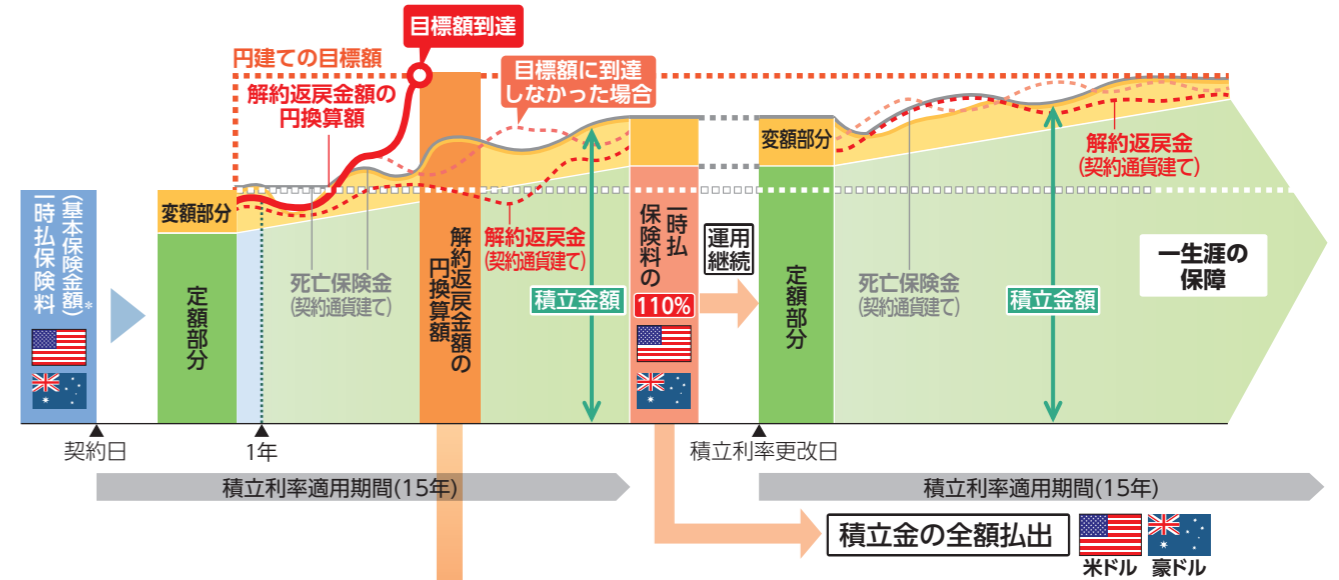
目標額到達

円建ての目標額

解約返戻金額の円換算額

目標額に到達しなかった場合

一時払保険料（基本保険金額）※

変額部分

定額部分

死亡保険金（契約通貨建て）

解約返戻金額の円換算額

解約返戻金（契約通貨建て）

積立金額

一時払保険料の110%

運用継続

変額部分

定額部分

死亡保険金（契約通貨建て）

積立金額

解約返戻金（契約通貨建て）

一生涯の保障

契約日

1年

積立利率更改日

積立利率適用期間(15年)

積立利率適用期間(15年)

積立金の全額払出

米ドル　豪ドル